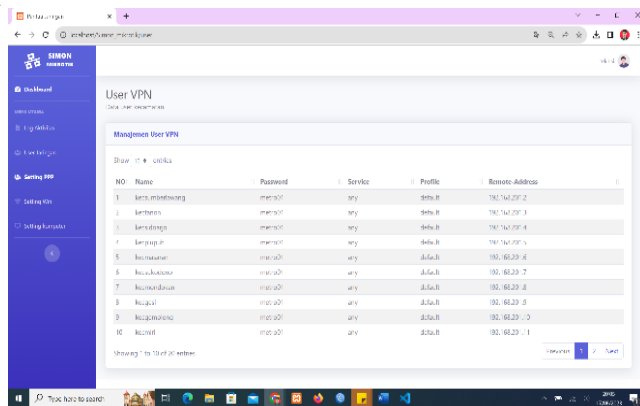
Pelanggan × +

localhost/simon_mikrotik/user

SIMON MIKROTIK

Dashboard

Log Aktifitas

User Interface

Setting PPP

Setting Kita

Setting Komputer

User VPN

Data User Vpn

Manajemen User VPN

Show 10 entries

| NO | Name | Password | Service | Profile | Remote-Address |
|---|---|---|---|---|---|
| 1 | kecamatan | metro01 | any | default | 192.168.20.2 |
| 2 | kertanan | metro01 | any | default | 192.168.20.3 |
| 3 | kemudunga | metro01 | any | default | 192.168.20.4 |
| 4 | kepanjen | metro01 | any | default | 192.168.20.5 |
| 5 | kecnanan | metro01 | any | default | 192.168.20.6 |
| 6 | kecadurasa | metro01 | any | default | 192.168.20.7 |
| 7 | kecnandaan | metro01 | any | default | 192.168.20.8 |
| 8 | kecajal | metro01 | any | default | 192.168.20.9 |
| 9 | kecgondang | metro01 | any | default | 192.168.20.10 |
| 10 | kecmiri | metro01 | any | default | 192.168.20.11 |

Showing 1 to 10 of 20 entries

Previous 1 2 Next

Type here to search